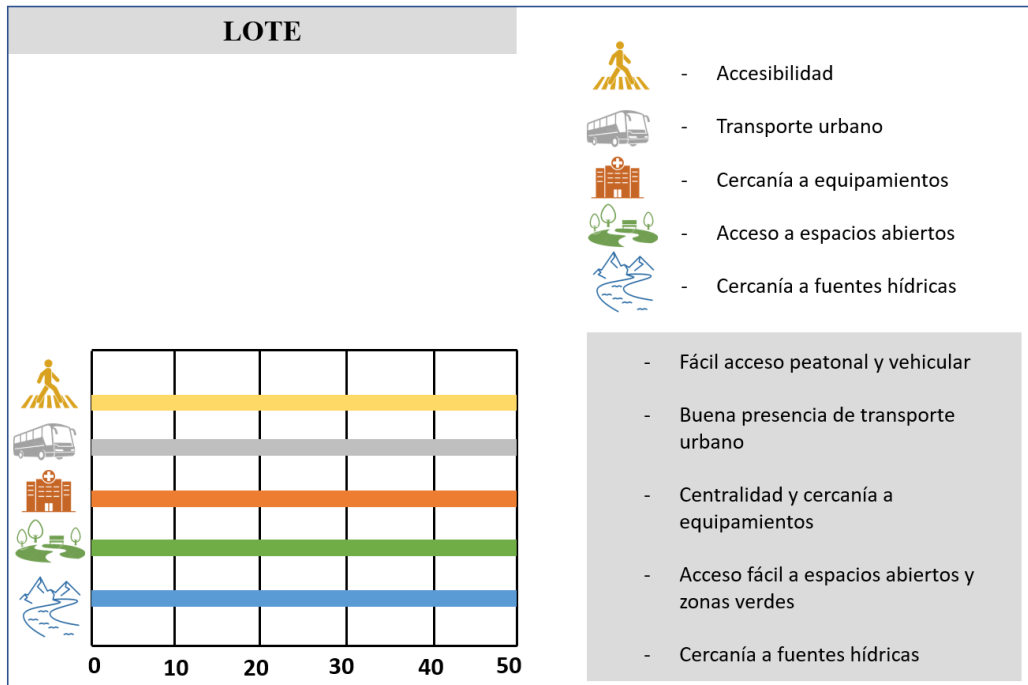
LOTE

- Accesibilidad
- Transporte urbano
- Cercanía a equipamientos
- Acceso a espacios abiertos
- Cercanía a fuentes hídricas

0 10 20 30 40 50

- Fácil acceso peatonal y vehicular
- Buena presencia de transporte urbano
- Centralidad y cercanía a equipamientos
- Acceso fácil a espacios abiertos y zonas verdes
- Cercanía a fuentes hídricas